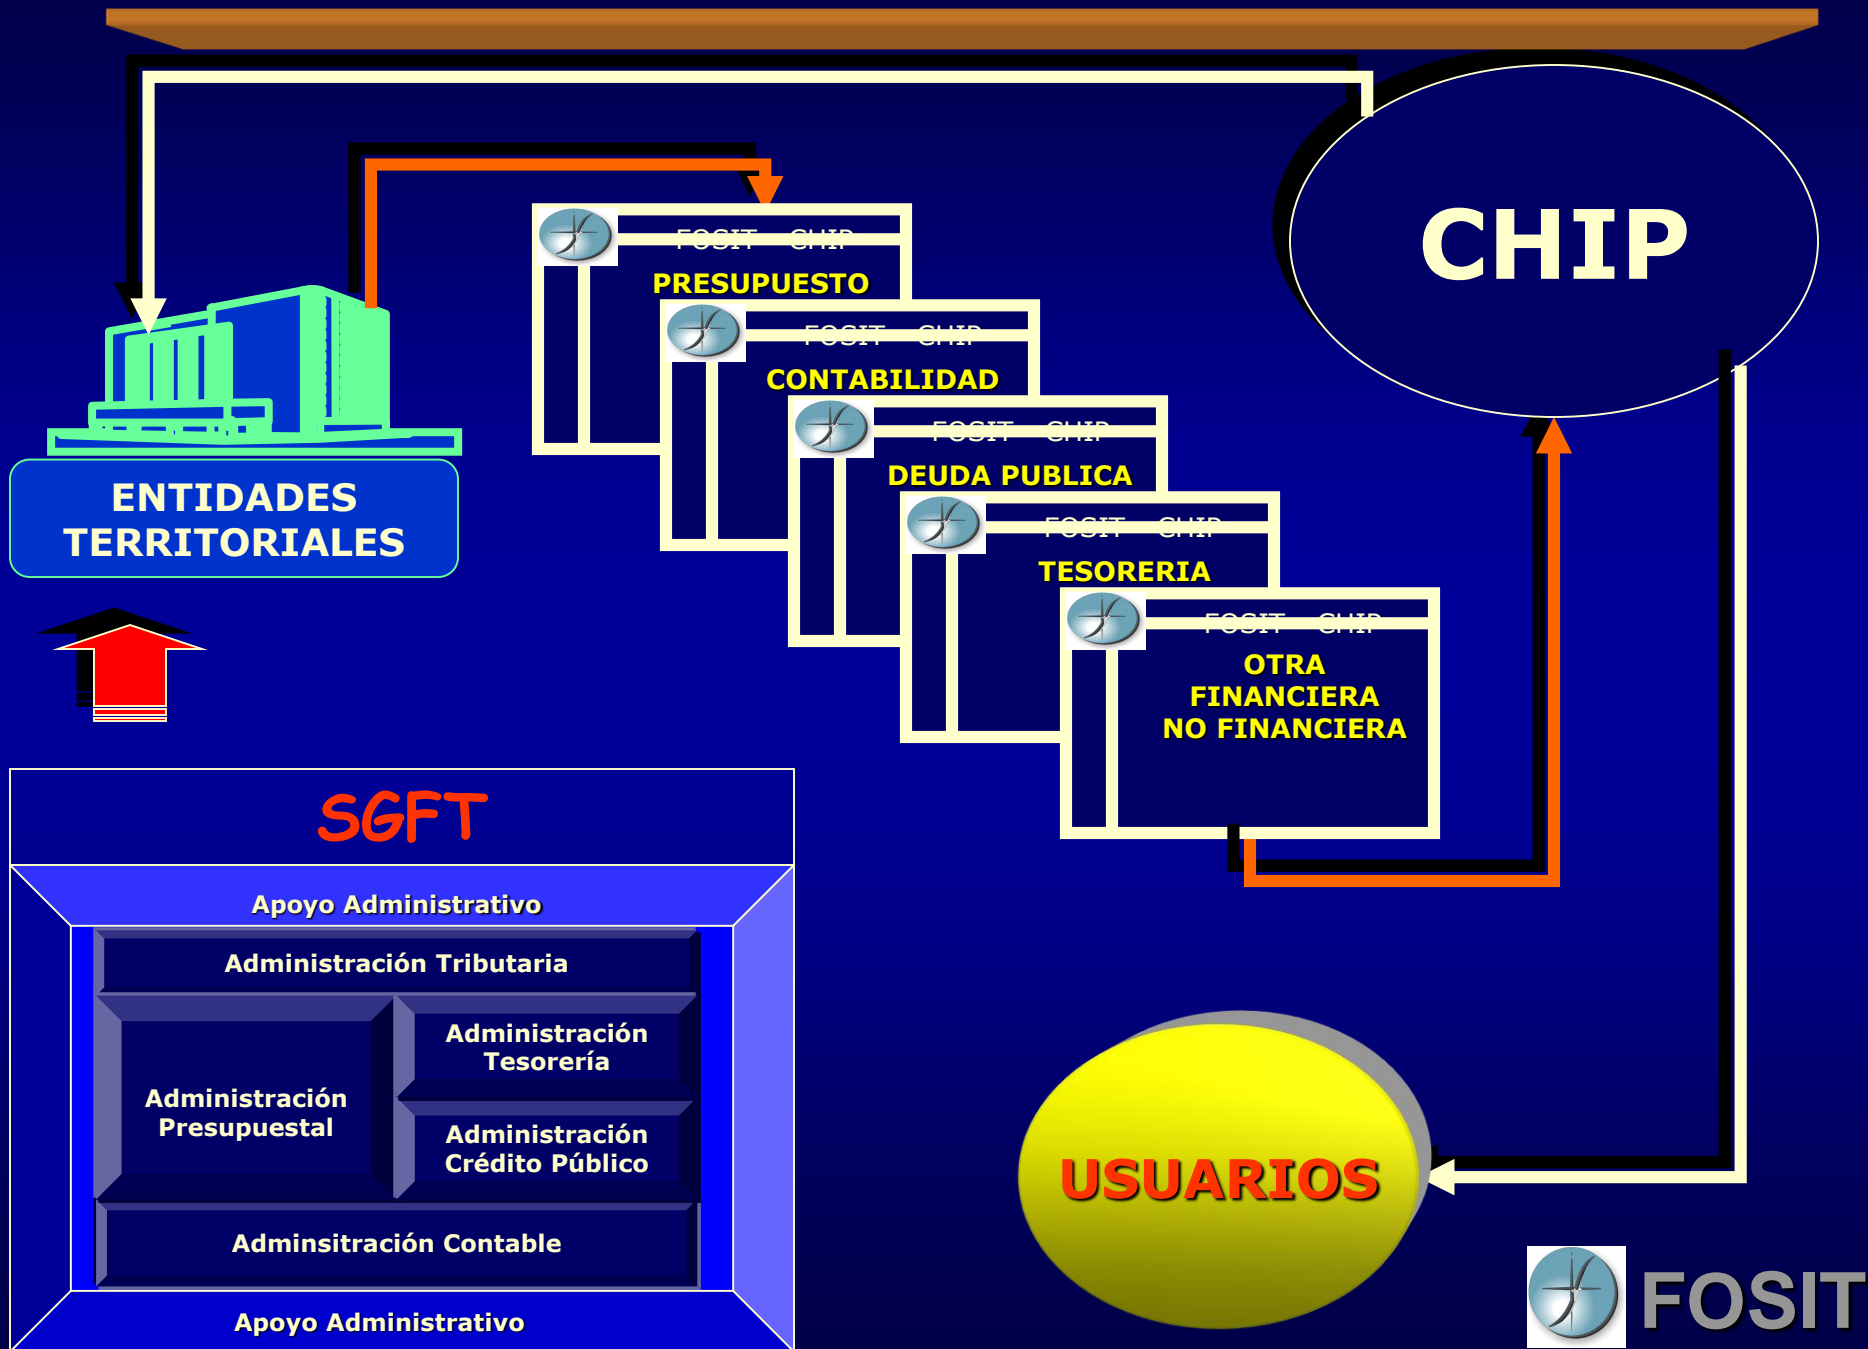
CHIP

FOSIT - CHIP
PRESUPUESTO

FOSIT - CHIP
CONTABILIDAD

FOSIT - CHIP
DEUDA PUBLICA

FOSIT - CHIP
TESORERIA

FOSIT - CHIP
OTRA FINANCIERA NO FINANCIERA

ENTIDADES TERRITORIALES

SGFT

Apoyo Administrativo

Administración Tributaria

Administración Presupuestal

Administración Tesorería

Administración Crédito Público

Adminsitración Contable

Apoyo Administrativo

USUARIOS

FOSIT